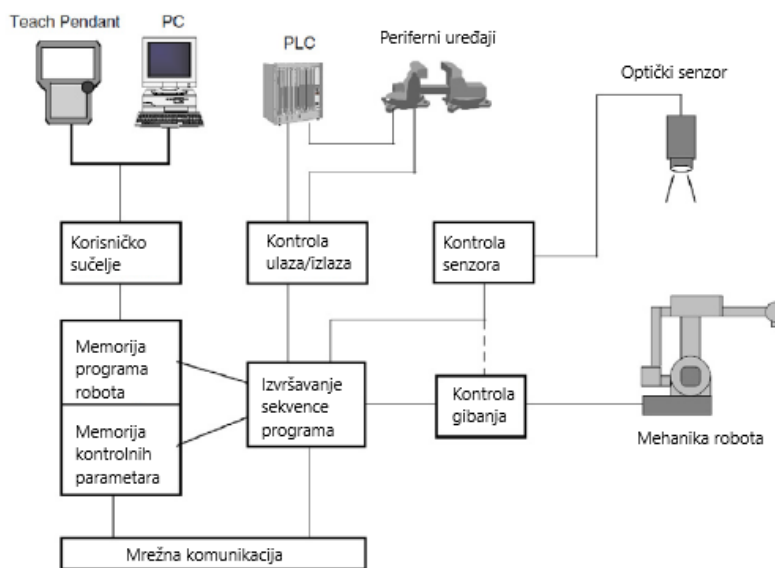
Teach Pendant
PC
PLC
Periferni uređaji
Optički senzor
Korisničko sučelje
Kontrola ulaza/izlaza
Kontrola senzora
Memorija programa robota
Memorija kontrolnih parametara
Izvršavanje sekvence programa
Kontrola gibanja
Mehanika robota
Mrežna komunikacija